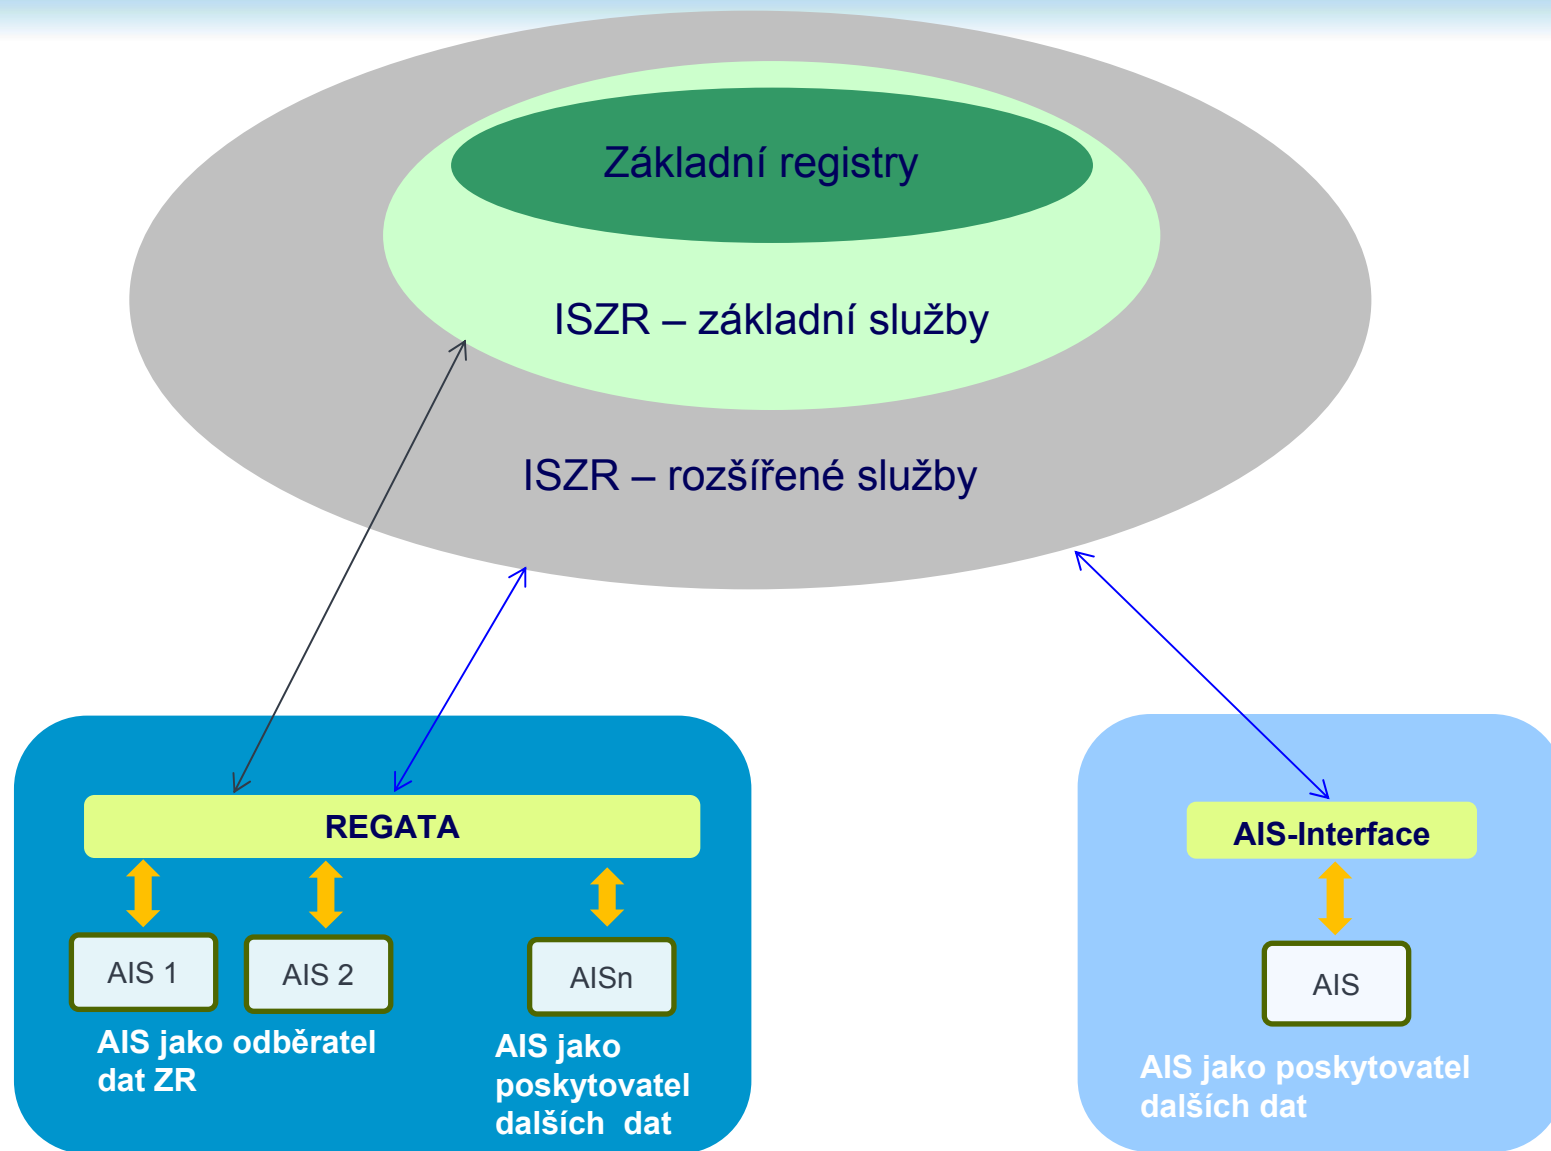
Základní registry

ISZR – základní služby

ISZR – rozšířené služby

REGATA

AIS 1

AIS 2

AISn

AIS jako odběratel dat ZR

AIS jako poskytovatel dalších dat

AIS-Interface

AIS

AIS jako poskytovatel dalších dat